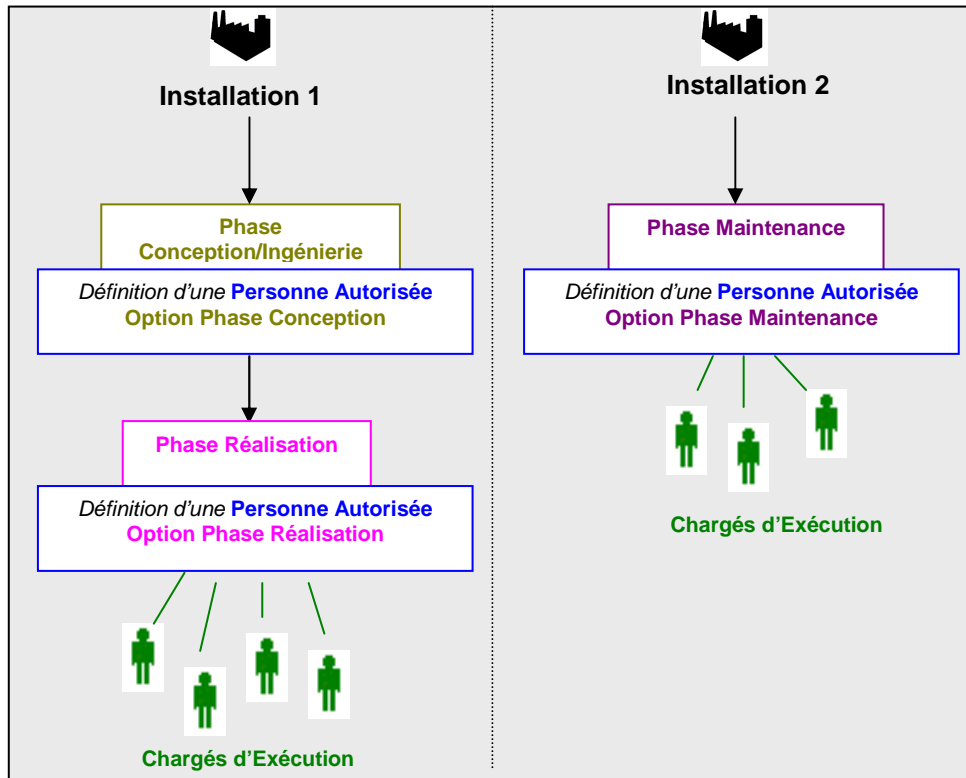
Installation 1

Phase Conception/Ingénierie

Définition d'une Personne Autorisée Option Phase Conception

Phase Réalisation

Définition d'une Personne Autorisée Option Phase Réalisation

Chargés d'Exécution

Installation 2

Phase Maintenance

Définition d'une Personne Autorisée Option Phase Maintenance

Chargés d'Exécution